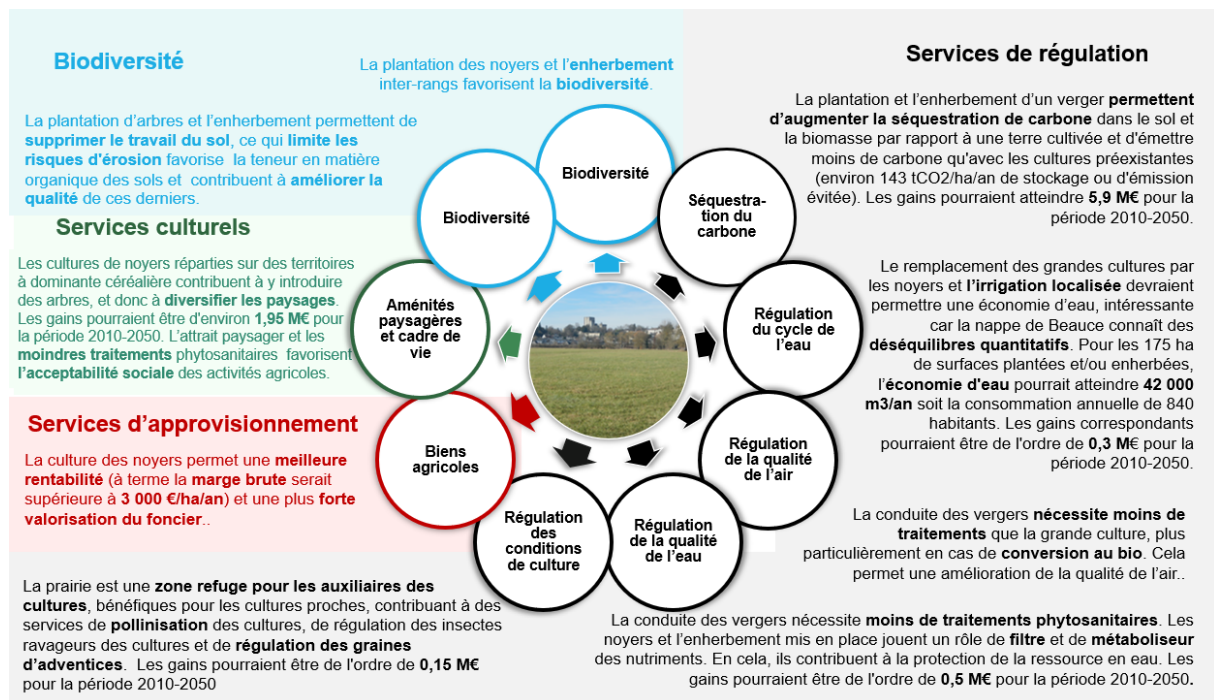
Biodiversité

La plantation des noyers et l'enherbement inter-rangs favorisent la biodiversité.

La plantation d'arbres et l'enherbement permettent de supprimer le travail du sol, ce qui limite les risques d'érosion favorise la teneur en matière organique des sols et contribuent à améliorer la qualité de ces derniers.

Services culturels

Les cultures de noyers réparties sur des territoires à dominante céréalière contribuent à y introduire des arbres, et donc à diversifier les paysages. Les gains pourraient être d'environ 1,95 M€ pour la période 2010-2050. L'attrait paysager et les moindres traitements phytosanitaires favorisent l'acceptabilité sociale des activités agricoles.

Services d'approvisionnement

La culture des noyers permet une meilleure rentabilité (à terme la marge brute serait supérieure à 3 000 €/ha/an) et une plus forte valorisation du foncier..

La prairie est une zone refuge pour les auxiliaires des cultures, bénéfiques pour les cultures proches, contribuant à des services de pollinisation des cultures, de régulation des insectes ravageurs des cultures et de régulation des graines d'adventices. Les gains pourraient être de l'ordre de 0,15 M€ pour la période 2010-2050

Biodiversité

Biodiversité

Séquestration du carbone

Régulation du cycle de l'eau

Régulation de la qualité de l'air

Régulation de la qualité de l'eau

Régulation des conditions de culture

Biens agricoles

Aménités paysagères et cadre de vie

Services de régulation

La plantation et l'enherbement d'un verger permettent d'augmenter la séquestration de carbone dans le sol et la biomasse par rapport à une terre cultivée et d'émettre moins de carbone qu'avec les cultures préexistantes (environ 143 tCO2/ha/an de stockage ou d'émission évitée). Les gains pourraient atteindre 5,9 M€ pour la période 2010-2050.

Le remplacement des grandes cultures par les noyers et l'irrigation localisée devraient permettre une économie d'eau, intéressante car la nappe de Beauce connaît des déséquilibres quantitatifs. Pour les 175 ha de surfaces plantées et/ou enherbées, l'économie d'eau pourrait atteindre 42 000 m3/an soit la consommation annuelle de 840 habitants. Les gains correspondants pourraient être de l'ordre de 0,3 M€ pour la période 2010-2050.

La conduite des vergers nécessite moins de traitements que la grande culture, plus particulièrement en cas de conversion au bio. Cela permet une amélioration de la qualité de l'air..

La conduite des vergers nécessite moins de traitements phytosanitaires. Les noyers et l'enherbement mis en place jouent un rôle de filtre et de métaboliseur des nutriments. En cela, ils contribuent à la protection de la ressource en eau. Les gains pourraient être de l'ordre de 0,5 M€ pour la période 2010-2050.